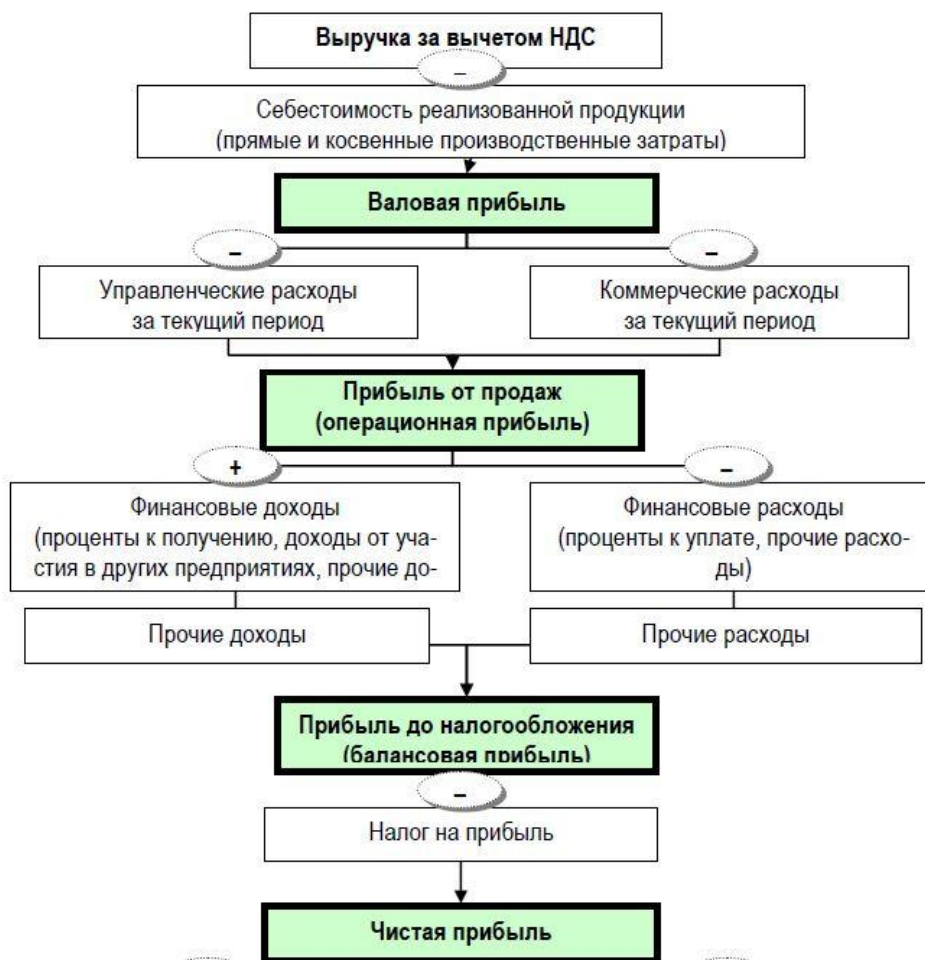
Выручка за вычетом НДС

–

Себестоимость реализованной продукции (прямые и косвенные производственные затраты)

Валовая прибыль

–

–

Управленческие расходы за текущий период

Коммерческие расходы за текущий период

Прибыль от продаж (операционная прибыль)

+

–

Финансовые доходы (проценты к получению, доходы от участия в других предприятиях, прочие до-

Финансовые расходы (проценты к уплате, прочие расходы)

Прочие доходы

Прочие расходы

Прибыль до налогообложения (балансовая прибыль)

–

Налог на прибыль

Чистая прибыль